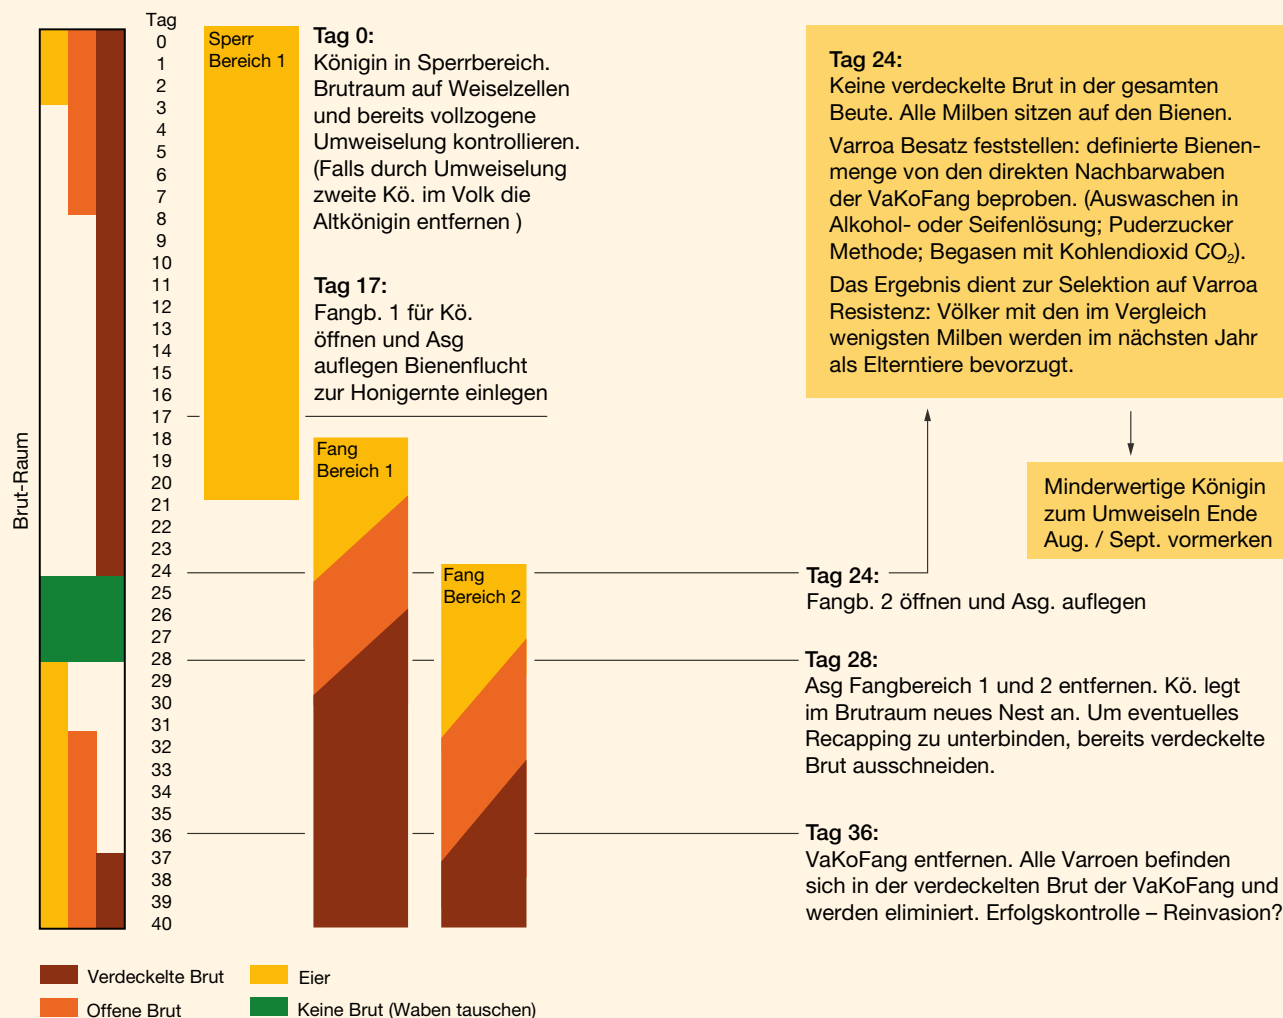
Brut-Raum

Tag
0
1
2
3
4
5
6
7
8
9
10
11
12
13
14
15
16
17
18
19
20
21
22
23
24
25
26
27
28
29
30
31
32
33
34
35
36
37
38
39
40

Sperr Bereich 1

Tag 0:
Königin in Sperrbereich. Brutraum auf Weiselzellen und bereits vollzogene Umweiselung kontrollieren. (Falls durch Umweiselung zweite Kö. im Volk die Altkönigin entfernen )

Tag 17:
Fangb. 1 für Kö. öffnen und Asg auflegen Bienenflucht zur Honigernte einlegen

Fang Bereich 1

Fang Bereich 2

Tag 24:
Keine verdeckelte Brut in der gesamten Beute. Alle Milben sitzen auf den Bienen.

Varroa Besatz feststellen: definierte Bienenmenge von den direkten Nachbarwaben der VaKoFang beproben. (Auswaschen in Alkohol- oder Seifenlösung; Puderzucker Methode; Begasen mit Kohlendioxid $CO_2$).

Das Ergebnis dient zur Selektion auf Varroa Resistenz: Völker mit den im Vergleich wenigsten Milben werden im nächsten Jahr als Elterntiere bevorzugt.

Minderwertige Königin zum Umweiseln Ende Aug. / Sept. vormerken

Tag 24:
Fangb. 2 öffnen und Asg. auflegen

Tag 28:
Asg Fangbereich 1 und 2 entfernen. Kö. legt im Brutraum neues Nest an. Um eventuelles Recapping zu unterbinden, bereits verdeckelte Brut ausschneiden.

Tag 36:
VaKoFang entfernen. Alle Varroen befinden sich in der verdeckelten Brut der VaKoFang und werden eliminiert. Erfolgskontrolle – Reinvasion?

Verdeckelte Brut
Eier
Offene Brut
Keine Brut (Waben tauschen)